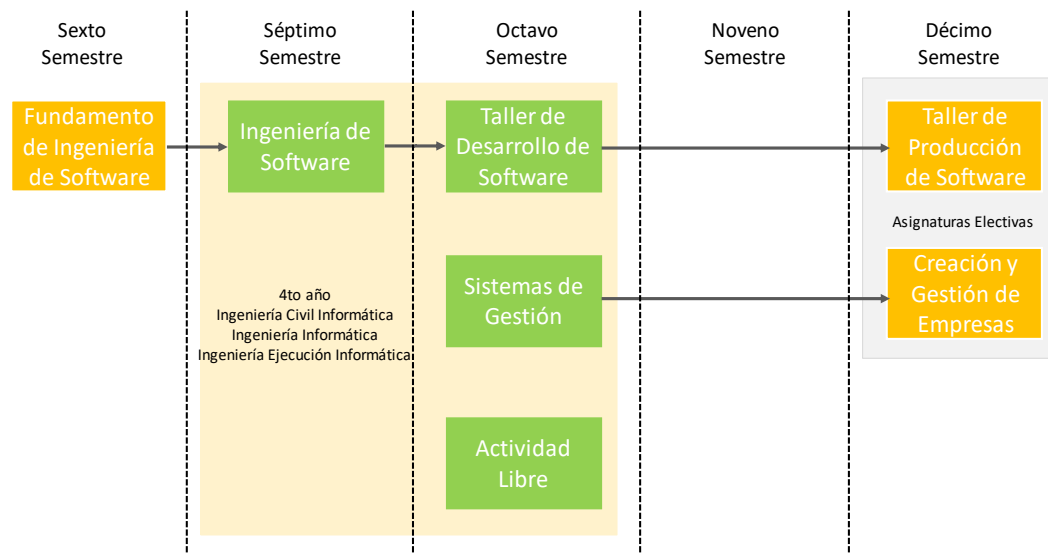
Sexto Semestre

Séptimo Semestre

Octavo Semestre

Noveno Semestre

Décimo Semestre

Fundamento de Ingeniería de Software

Ingeniería de Software

Taller de Desarrollo de Software

Taller de Producción de Software

Asignaturas Electivas

4to año
Ingeniería Civil Informática
Ingeniería Informática
Ingeniería Ejecución Informática

Sistemas de Gestión

Creación y Gestión de Empresas

Actividad Libre